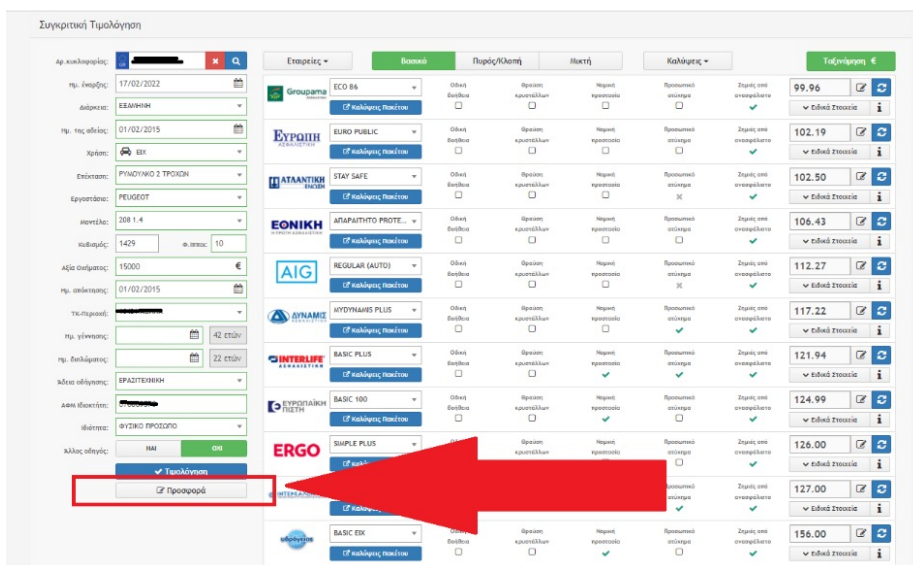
Συγκριτική Τιμολόγηση

Αρ. κυκλοφορίας: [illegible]
Ημ. έναρξης: 17/02/2022
Διάρκεια: ΕΞΑΜΗΝΗ
Ημ. της αδείας: 01/02/2015
Χρήση: ΙΧ
Επιστολή: ΡΥΜΟΥΛΚΟ 2 ΤΡΟΧΩΝ
Εργοστάσιο: PEUGEOT
Μοντέλο: 208 1.4
Κυβισμός: 1429 Φ.Ιπποι: 10
Αξία Οχήματος: 15000 €
Ημ. απόκτησης: 01/02/2015
ΤΚ-Περιοχή: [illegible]
Ημ. γέννησης: 42 ετών
Ημ. διπλώματος: 22 ετών
Άδεια οδήγησης: ΕΡΑΣΙΤΕΧΝΙΚΗ
ΑΦΜ Ιδιοκτήτη: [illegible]
Ιδιότητα: ΦΥΣΙΚΟ ΠΡΟΣΩΠΟ
Άλλος οδηγός: ΝΑΙ ΟΧΙ
Τιμολόγηση
Προσφορά

Εταιρείες | Βασικό | Πυρός/Κλοπή | Μικτή | Καλύψεις | Ταξινόμηση €

| Εταιρεία | Πακέτο | Οδική βοήθεια | Θραύση κρυστάλλων | Νομική προστασία | Προσωπικό ατύχημα | Ζημιές από ανασφάλιστο | Τιμή |
|---|---|---|---|---|---|---|---|
| Groupama | ECO 86 | ☐ | ☐ | ☐ | ☐ | ✔ | 99.96 |
| ΕΥΡΩΠΗ ΑΣΦΑΛΙΣΤΙΚΗ | EURO PUBLIC | ☐ | ☐ | ☐ | ☐ | ✔ | 102.19 |
| ΑΤΛΑΝΤΙΚΗ ΕΝΩΣΗ | STAY SAFE | ☐ | ☐ | ☐ | ✕ | ✔ | 102.50 |
| ΕΘΝΙΚΗ | ΑΠΑΡΑΙΤΗΤΟ ΠΡΟΤΕ... | ☐ | ☐ | ☐ | ☐ | ✔ | 106.43 |
| AIG | REGULAR (AUTO) | ☐ | ☐ | ☐ | ✕ | ✔ | 112.27 |
| ΔΥΝΑΜΙΣ | MYDYNAMIS PLUS | ☐ | ☐ | ☐ | ✔ | ✔ | 117.22 |
| INTERLIFE ΑΣΦΑΛΙΣΤΙΚΗ | BASIC PLUS | ☐ | ☐ | ✔ | ✔ | ✔ | 121.94 |
| ΕΥΡΩΠΑΪΚΗ ΠΙΣΤΗ | BASIC 100 | ☐ | ☐ | ✔ | ☐ | ✔ | 124.99 |
| ERGO | SIMPLE PLUS | ☐ | ☐ | ☐ | ☐ | ✔ | 126.00 |
| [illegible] | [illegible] | | | | ✔ | ✔ | 127.00 |
| υδρόγειος | BASIC ΕΙΧ | ☐ | ☐ | ✔ | ☐ | ✔ | 156.00 |

Καλύψεις Πακέτου
Ειδικά Στοιχεία